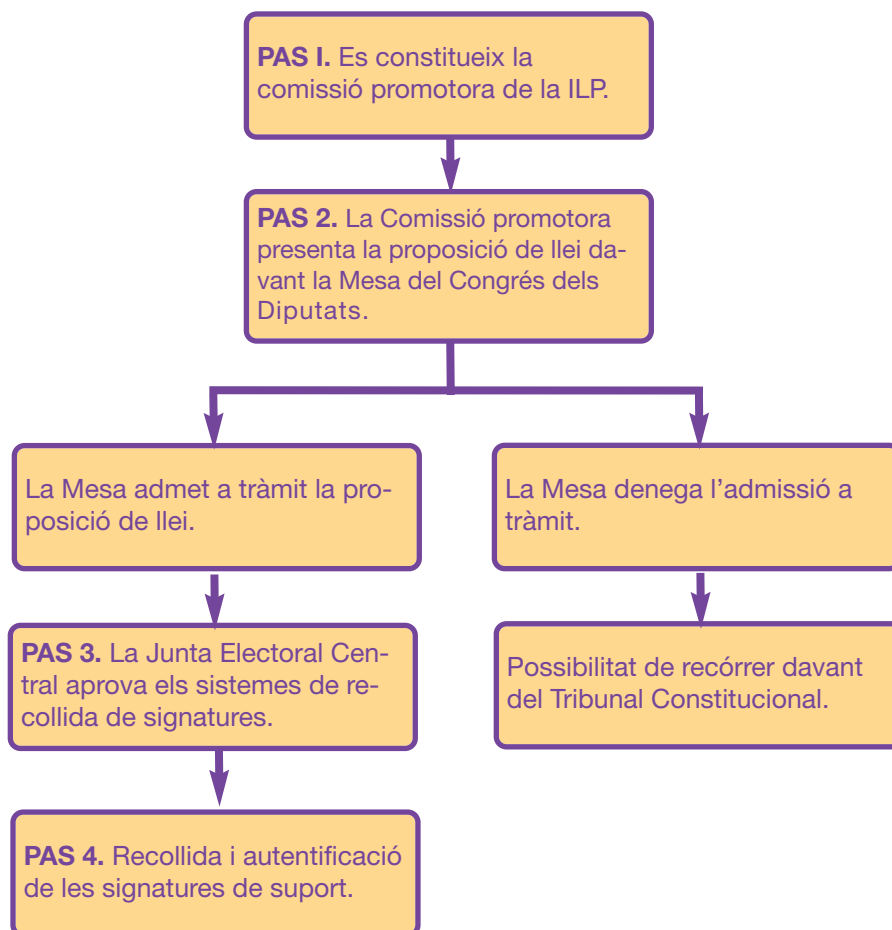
PAS I. Es constitueix la comissió promotora de la ILP.

PAS 2. La Comissió promotora presenta la proposició de llei davant la Mesa del Congrés dels Diputats.

La Mesa admet a tràmit la proposició de llei.

La Mesa denega l'admissió a tràmit.

PAS 3. La Junta Electoral Central aprova els sistemes de recollida de signatures.

Possibilitat de recórrer davant del Tribunal Constitucional.

PAS 4. Recollida i autentificació de les signatures de suport.